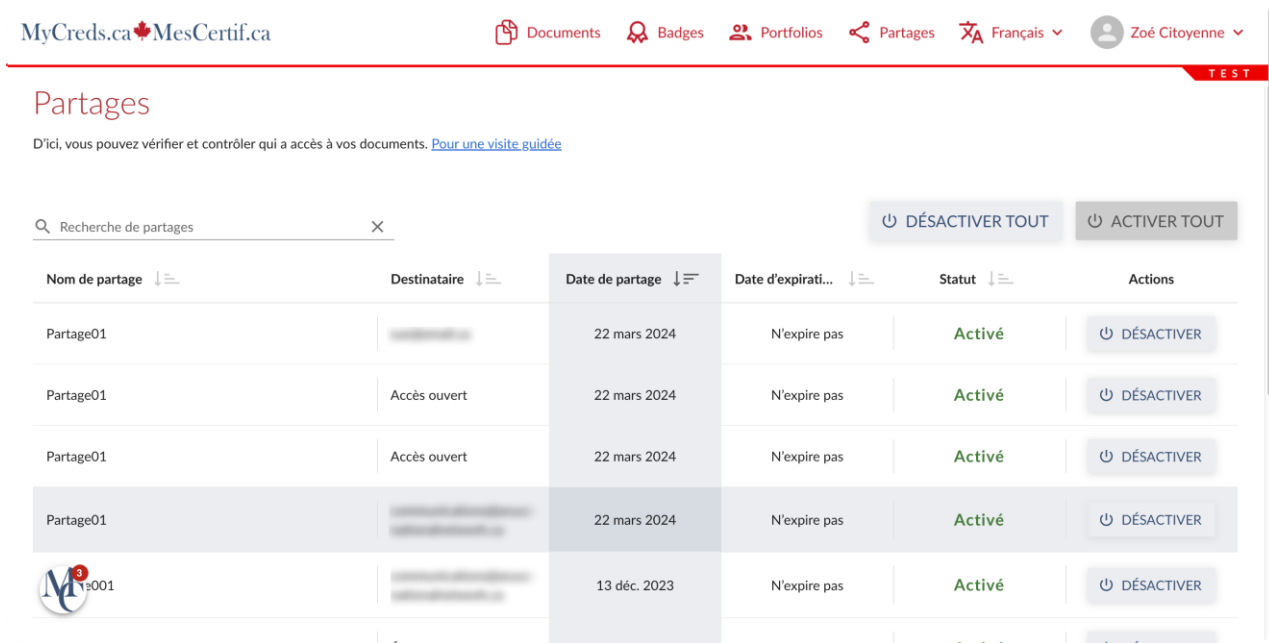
MyCreds.ca MesCertif.ca

Documents Badges Portfolios Partages Français Zoé Citoyenne

TEST

Partages

D'ici, vous pouvez vérifier et contrôler qui a accès à vos documents. Pour une visite guidée

Recherche de partages

DÉSACTIVER TOUT ACTIVER TOUT

| Nom de partage | Destinataire | Date de partage | Date d'expirati... | Statut | Actions |
|---|---|---|---|---|---|
| Partage01 | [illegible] | 22 mars 2024 | N'expire pas | Activé | DÉSACTIVER |
| Partage01 | Accès ouvert | 22 mars 2024 | N'expire pas | Activé | DÉSACTIVER |
| Partage01 | Accès ouvert | 22 mars 2024 | N'expire pas | Activé | DÉSACTIVER |
| Partage01 | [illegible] | 22 mars 2024 | N'expire pas | Activé | DÉSACTIVER |
| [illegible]e001 | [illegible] | 13 déc. 2023 | N'expire pas | Activé | DÉSACTIVER |

MC 3